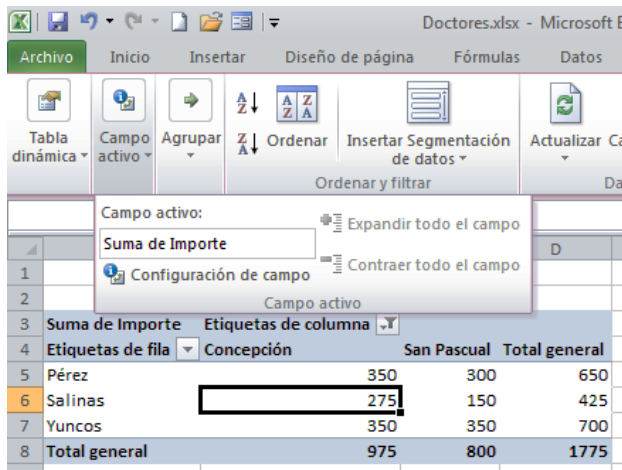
Doctores.xlsx - Microsoft E

Archivo Inicio Insertar Diseño de página Fórmulas Datos

Tabla dinámica

Campo activo

Agrupar

Ordenar

Insertar Segmentación de datos

Ordenar y filtrar

Actualizar

Da

Campo activo:

Suma de Importe

Configuración de campo

Expandir todo el campo

Contraer todo el campo

Campo activo

D

|   | A | B | C | D |
|---|---|---|---|---|
| 1 | | | | |
| 2 | | | | |
| 3 | Suma de Importe | Etiquetas de columna | | |
| 4 | Etiquetas de fila | Concepción | San Pascual | Total general |
| 5 | Pérez | 350 | 300 | 650 |
| 6 | Salinas | 275 | 150 | 425 |
| 7 | Yuncos | 350 | 350 | 700 |
| 8 | Total general | 975 | 800 | 1775 |